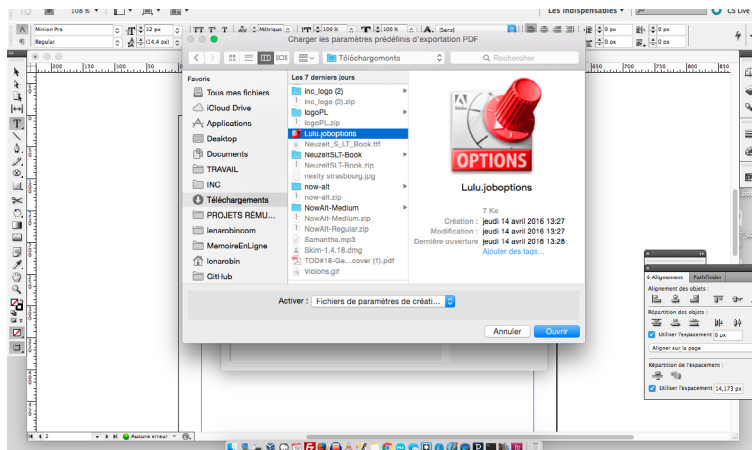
108 %
Les indispensables
CS Live
Minion Pro
12 px
Métrique
100 %
100 %
Sans
Regular
(14,4 px)
0 px
0 px
0 px
0 px
Charger les paramètres prédéfinis d'exportation PDF
Téléchargements
Rechercher
Favoris
Tous mes fichiers
iCloud Drive
Applications
Desktop
Documents
TRAVAIL
INC
Téléchargements
PROJETS REMU...
lenarobincom
MemoireEnLigne
lenarobin
GitHub
Les 7 derniers jours
inc_logo (2)
inc_logo (2).zip
logoPL
logoPL.zip
Lulu.joboptions
Neuzeit_S_LT_Book.ttf
NeuzeitSLT-Book
NeuzeitSLT-Book.zip
nexity strasbourg.jpg
now-alt
now-alt.zip
NowAlt-Medium
NowAlt-Medium.zip
NowAlt-Regular.zip
Samantha.mp3
Skim-1.4.18.dmg
TOD#18-Ge...cover (1).pdf
violons.gif
OPTIONS
Lulu.joboptions
7 Ko
Création : jeudi 14 avril 2016 13:27
Modification : jeudi 14 avril 2016 13:27
Dernière ouverture : jeudi 14 avril 2016 13:28
Ajouter des tags...
Activer : Fichiers de paramètres de créati...
Annuler
Ouvrir
Alignement
Pathfinder
Alignement des objets :
Répartition des objets :
Utiliser l'espacement
0 px
Aligner sur la page
Répartition de l'espacement :
Utiliser l'espacement
14,173 px
2
Aucune erreur